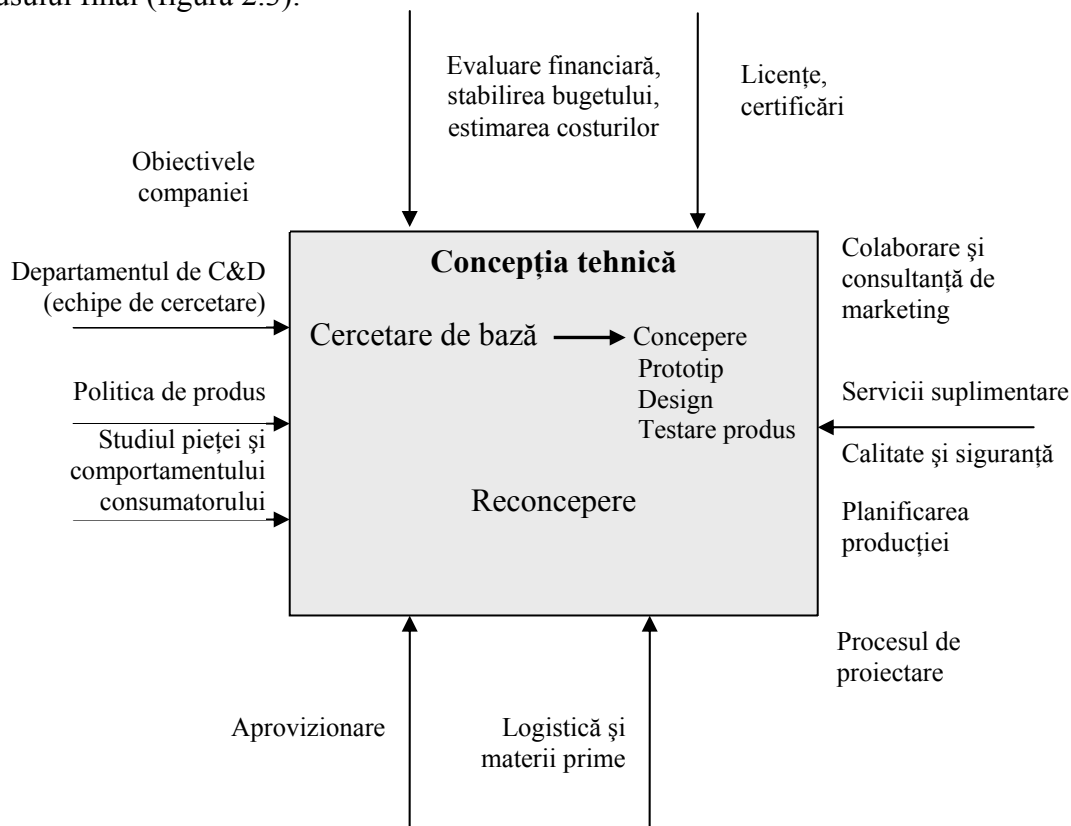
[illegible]usului final (figura 2.3).

Evaluare financiară, stabilirea bugetului, estimarea costurilor

Licențe, certificări

Obiectivele companiei

Concepția tehnică

Colaborare şi consultanță de marketing

Departamentul de C&D (echipe de cercetare)

Cercetare de bază

Concepere
Prototip
Design
Testare produs

Politica de produs

Servicii suplimentare

Studiul pieței şi comportamentului consumatorului

Calitate şi siguranță

Reconcepere

Planificarea producției

Procesul de proiectare

Aprovizionare

Logistică şi materii prime